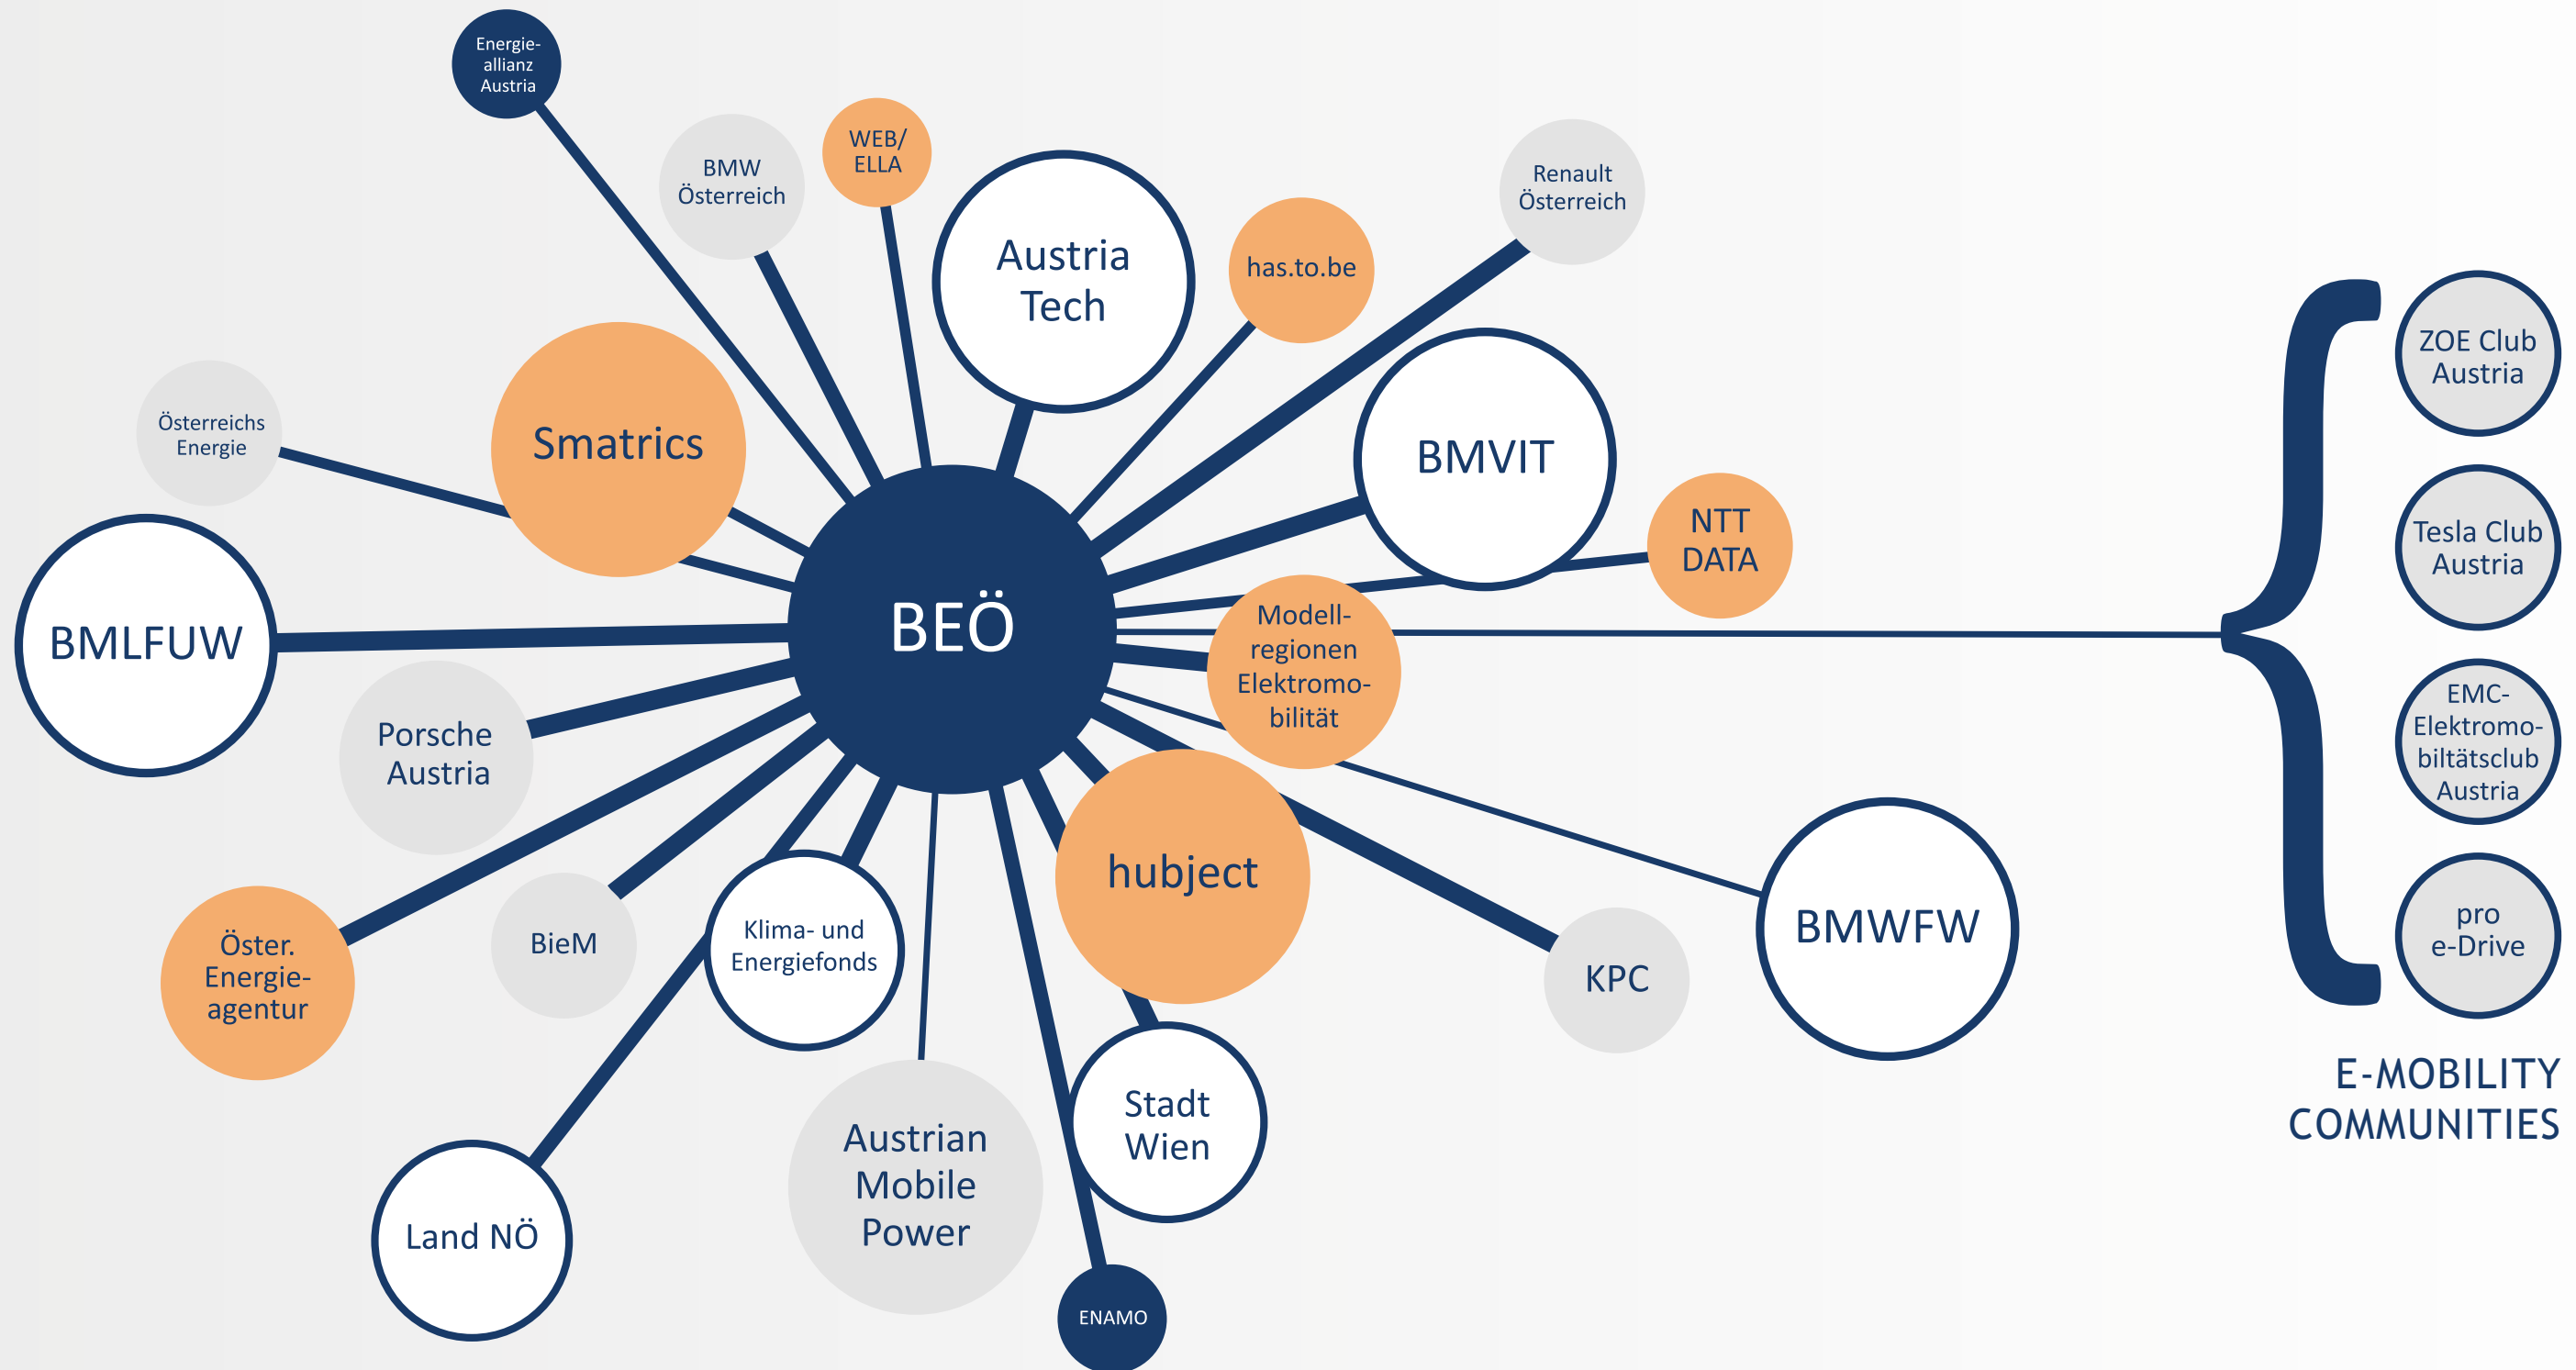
Energieallianz Austria

BMW Österreich

WEB/ ELLA

Austria Tech

has.to.be

Renault Österreich

Österreichs Energie

Smatrics

BMVIT

NTT DATA

BMLFUW

BEÖ

Modellregionen Elektromobilität

Porsche Austria

hubject

BMWFW

Öster. Energieagentur

BieM

Klima- und Energiefonds

KPC

Stadt Wien

Land NÖ

Austrian Mobile Power

ENAMO

ZOE Club Austria

Tesla Club Austria

EMC-Elektromobilitätsclub Austria

pro e-Drive

E-MOBILITY COMMUNITIES